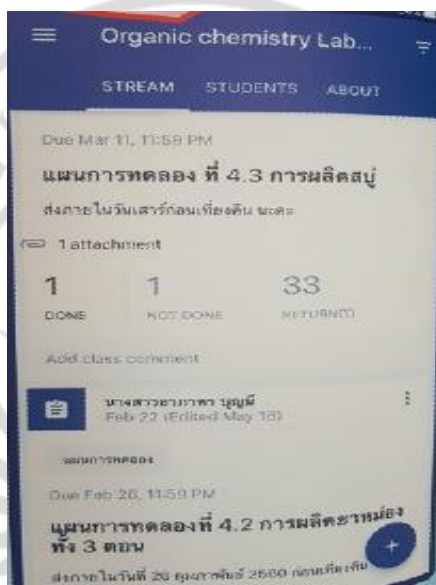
Organic chemistry Lab...

STREAM STUDENTS ABOUT

Due Mar 11, 11:59 PM

แผนการทดลอง ที่ 4.3 การผลิตสบู่

ส่งภายในวันเสาร์ก่อนเที่ยงคืน นะคะ

1 attachment

| 1 | 1 | 33 |
|---|---|---|
| DONE | NOT DONE | RETURNED |

Add class comment

นางสาว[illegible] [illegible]
Feb 22 (Edited May 18)

แผนการทดลอง

Due Feb 26, 11:59 PM

แผนการทดลองที่ 4.2 การผลิตยาหม่อง ทั้ง 3 ตอน

ส่งภายในวันที่ 26 กุมภาพันธ์ 2560 ก่อนเที่ยงคืน